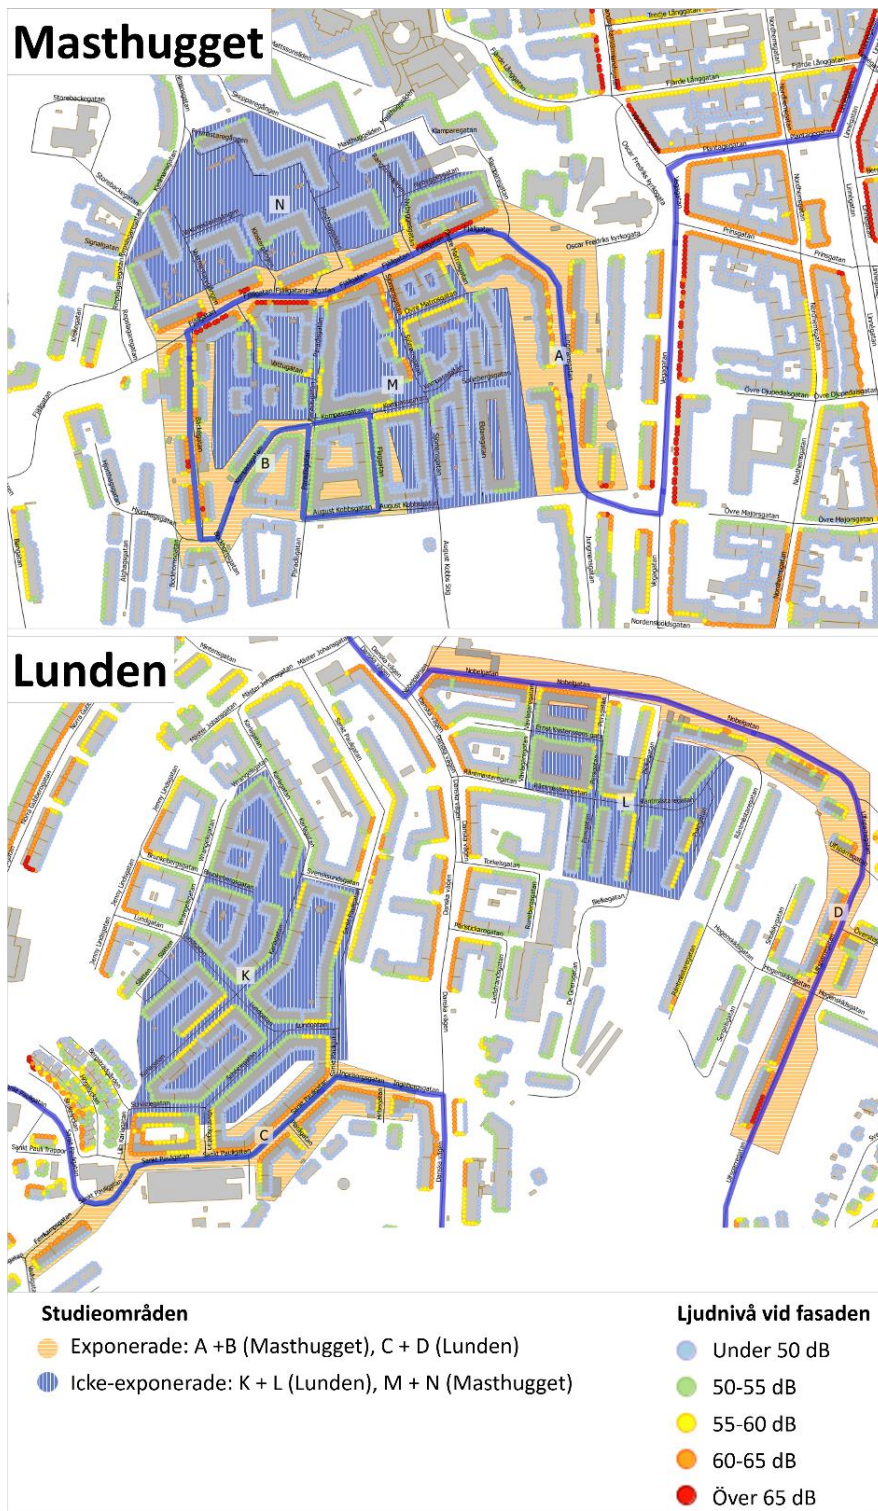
Masthugget

N

M

A

B

Lunden

L

K

D

C

Studieområden

Exponerade: A +B (Masthugget), C + D (Lunden)

Icke-exponerade: K + L (Lunden), M + N (Masthugget)

Ljudnivå vid fasaden

Under 50 dB

50-55 dB

55-60 dB

60-65 dB

Över 65 dB